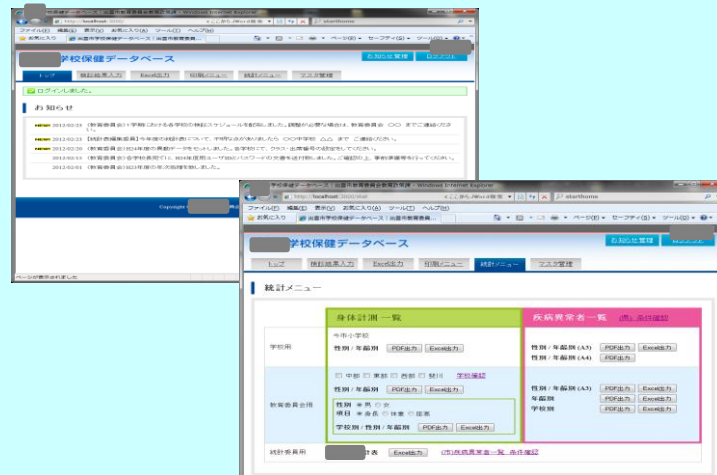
http://localhost:8080/
ファイル(F) 編集(E) 表示(V) お気に入り(A) ツール(T) ヘルプ(H)
お気に入り
学校保健データベース
お知らせ管理
トップ
検診結果入力
Excel出力
印刷メニュー
統計メニュー
マスタ管理
お知らせ
ログインしました。
2012-02-23 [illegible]
2012-02-23 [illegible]
2012-02-22 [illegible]
2012-02-22 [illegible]
2012-02-11 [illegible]
2012-02-01 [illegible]
Copyright
ページが表示されました

学校保健データベース - Windows Internet Explorer
http://localhost:8080/stat
starthome
ファイル(F) 編集(E) 表示(V) お気に入り(A) ツール(T) ヘルプ(H)
お気に入り
ページ(P) セーフティ(S) ツール(O)
学校保健データベース
お知らせ管理
トップ
検診結果入力
Excel出力
印刷メニュー
統計メニュー
マスタ管理
統計メニュー

| | 身体計測 一覧 | 疾病異常者一覧 (同) 条件確認 |
|---|---|---|
| 学校用 | 中市小学校 性別 / 年齢別 PDF出力 Excel出力 | 性別 / 年齢別 (A3) PDF出力 Excel出力 性別 / 年齢別 (A4) PDF出力 |
| 教育委員会用 | 中部 東部 西部 財川 学校確認 性別 / 年齢別 PDF出力 Excel出力 性別 男 女 項目 身長 体重 座高 学校別 / 性別 / 年齢別 PDF出力 Excel出力 | 性別 / 年齢別 (A3) PDF出力 Excel出力 年齢別 PDF出力 Excel出力 学校別 PDF出力 Excel出力 |
| 統計委員用 | 計表 Excel出力 | (同)疾病異常者一覧 条件確認 |